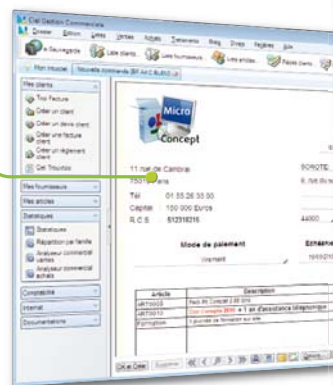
Ciel Gestion Commerciale
Dossier Edition Listes Ventes Achats Traitements Etats Divers Fenêtres Aide
Sauvegarde Liste clients Liste fournisseurs Liste articles Pièces clients
Plan d'action Nouvelle commande (BR A4 C BLEU)
Mes clients
Trop Facturé
Créer un client
Créer un devis client
Créer une facture client
Créer un règlement client
Ciel Trésorix
Mes fournisseurs
Mes articles
Statistiques
Statistiques
Répartition par famille
Analyseur commercial ventes
Analyseur commercial achats
Comptabilité
Internet
Documentations
Micro Concept
11 rue de Cambrai
75019 Paris
Tél 01 55 26 33 00
Capital 150 000 Euros
R.C.S 512318216
SONOTE
6, rue du
44000
Mode de paiement
Virement
Echéance
15/03/2
Article
Description
ART0003
ART0010
Formation
Pack Ms Concept 2.00 Mhz
Ciel Compta 2011 + 1 an d'assistance téléphonique
1 journée de formation sur site
OK et Créer
Supprimer